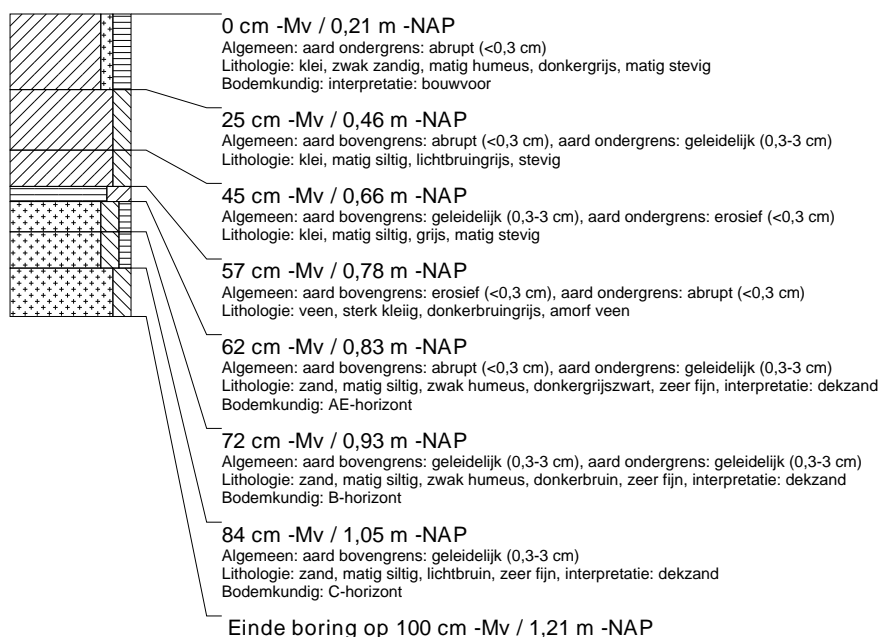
0 cm -Mv / 0,21 m -NAP
Algemeen: aard ondergrens: abrupt (<0,3 cm)
Lithologie: klei, zwak zandig, matig humeus, donkergrijs, matig stevig
Bodemkundig: interpretatie: bouwvoor

25 cm -Mv / 0,46 m -NAP
Algemeen: aard bovengrens: abrupt (<0,3 cm), aard ondergrens: geleidelijk (0,3-3 cm)
Lithologie: klei, matig siltig, lichtbruingrijs, stevig

45 cm -Mv / 0,66 m -NAP
Algemeen: aard bovengrens: geleidelijk (0,3-3 cm), aard ondergrens: erosief (<0,3 cm)
Lithologie: klei, matig siltig, grijs, matig stevig

57 cm -Mv / 0,78 m -NAP
Algemeen: aard bovengrens: erosief (<0,3 cm), aard ondergrens: abrupt (<0,3 cm)
Lithologie: veen, sterk kleiig, donkerbruingrijs, amorf veen

62 cm -Mv / 0,83 m -NAP
Algemeen: aard bovengrens: abrupt (<0,3 cm), aard ondergrens: geleidelijk (0,3-3 cm)
Lithologie: zand, matig siltig, zwak humeus, donkergrijszwart, zeer fijn, interpretatie: dekzand
Bodemkundig: AE-horizont

72 cm -Mv / 0,93 m -NAP
Algemeen: aard bovengrens: geleidelijk (0,3-3 cm), aard ondergrens: geleidelijk (0,3-3 cm)
Lithologie: zand, matig siltig, zwak humeus, donkerbruin, zeer fijn, interpretatie: dekzand
Bodemkundig: B-horizont

84 cm -Mv / 1,05 m -NAP
Algemeen: aard bovengrens: geleidelijk (0,3-3 cm)
Lithologie: zand, matig siltig, lichtbruin, zeer fijn, interpretatie: dekzand
Bodemkundig: C-horizont

Einde boring op 100 cm -Mv / 1,21 m -NAP